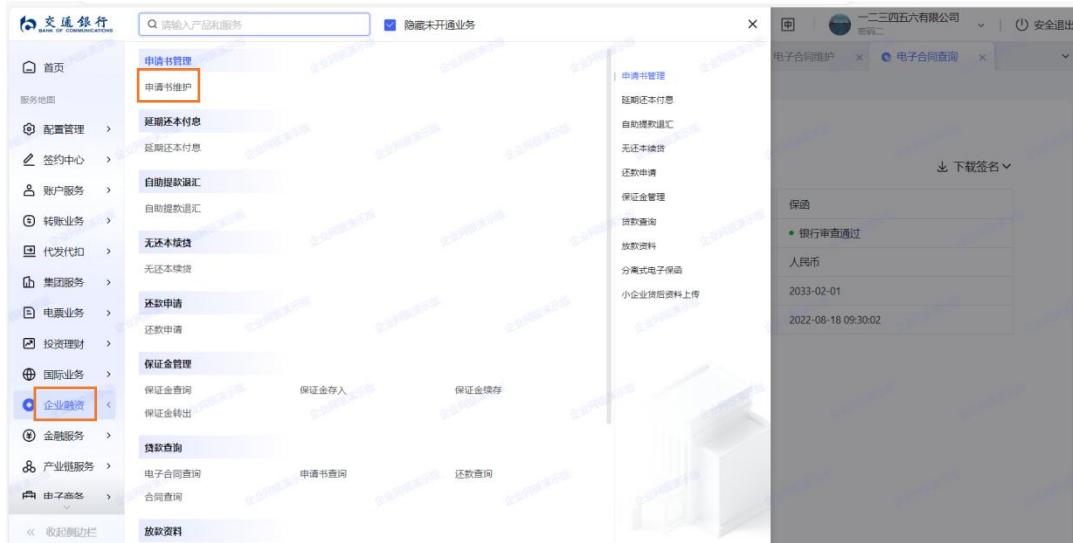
交通银行 BANK OF COMMUNICATIONS

请输入产品和服务

隐藏未开通业务

×

一二三四五六有限公司

安全退出

首页

服务地图

配置管理 >

签约中心 >

账户服务 >

转账业务 >

代发代扣 >

集团服务 >

电票业务 >

投资理财 >

国际业务 >

企业融资 <

金融服务 >

产业链服务 >

电子商务 >

« 收起侧边栏

申请书管理

申请书维护

延期还本付息

延期还本付息

自助提款退汇

自助提款退汇

无还本续贷

无还本续贷

还款申请

还款申请

保证金管理

保证金查询

保证金存入

保证金续存

保证金转出

贷款查询

电子合同查询

申请书查询

还款查询

合同查询

放款资料

申请书管理

延期还本付息

自助提款退汇

无还本续贷

还款申请

保证金管理

贷款查询

放款资料

分离式电子保函

小企业贷后资料上传

电子合同维护 ×

电子合同查询 ×

下载签名

保函

银行审查通过

人民币

2033-02-01

2022-08-18 09:30:02